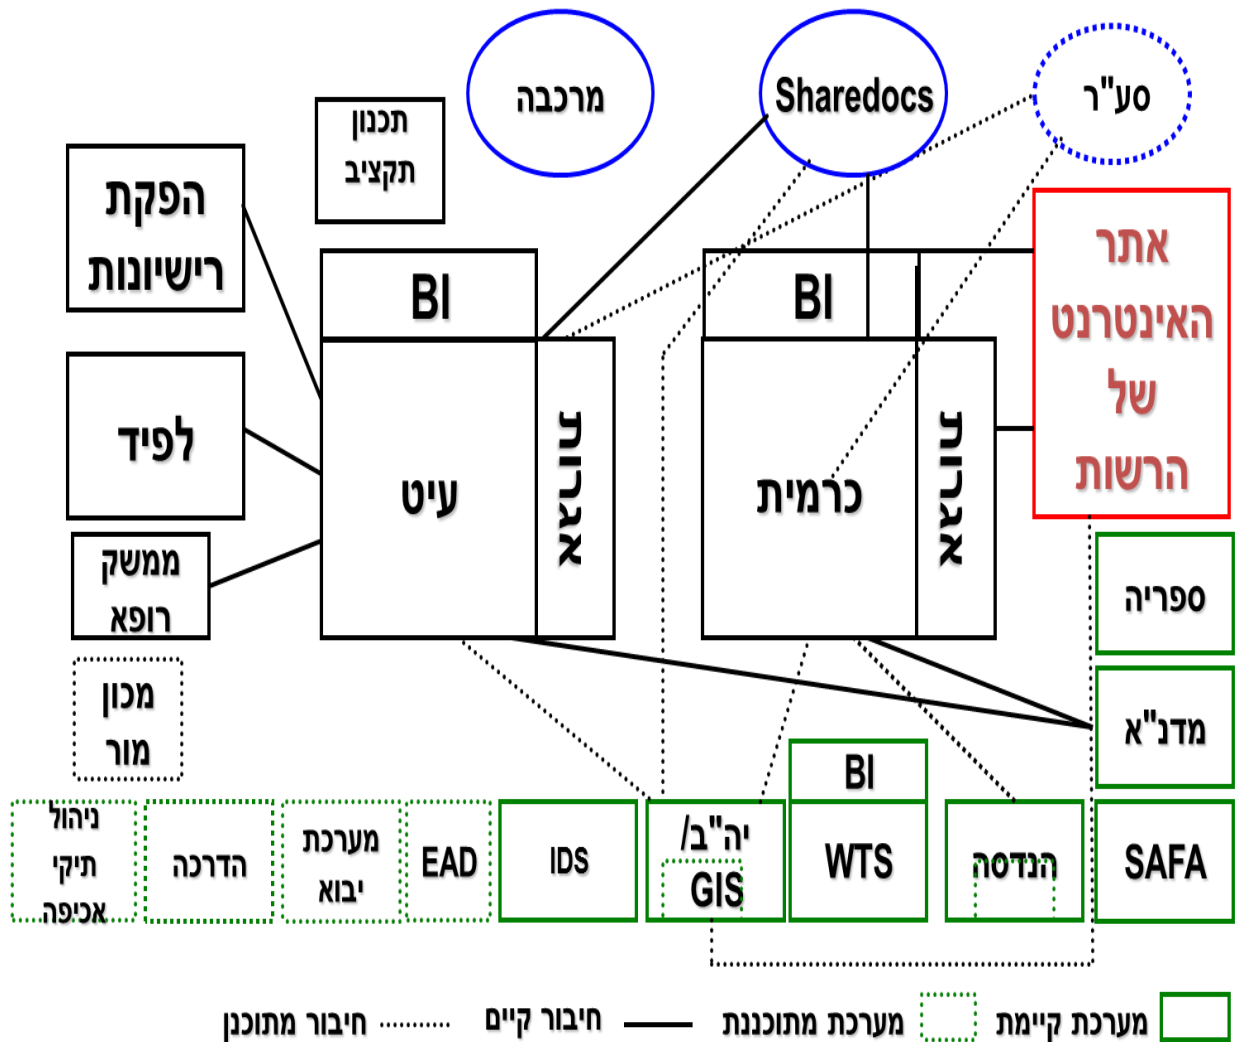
מרכבה

Sharedocs

סע"ר

תכנון תקציב

הפקת רישיונות

BI

BI

אתר האינטרנט של הרשות

לפיד

עיט

אגרון

כרמית

אגרון

ממשק רופא

ספריה

מכון מור

מדנ"א

BI

ניהול תיקי אכיפה

הדרכה

מערכת יבוא

EAD

IDS

יה"ב/ GIS

WTS

הנדסה

SAFA

מערכת קיימת

מערכת מתוכננת

חיבור קיים

חיבור מתוכנן